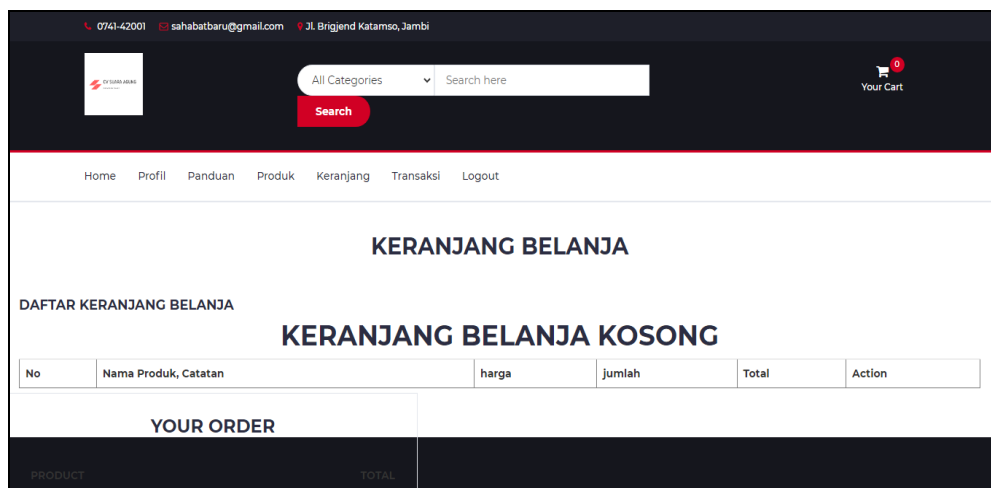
0741-42001 sahabatbaru@gmail.com Jl. Brigjend Katamso, Jambi

CV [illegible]

All Categories

Search here

Search

0

Your Cart

Home Profil Panduan Produk Keranjang Transaksi Logout

KERANJANG BELANJA

DAFTAR KERANJANG BELANJA

KERANJANG BELANJA KOSONG

| No | Nama Produk, Catatan | harga | jumlah | Total | Action |
|---|---|---|---|---|---|

YOUR ORDER

PRODUCT

TOTAL